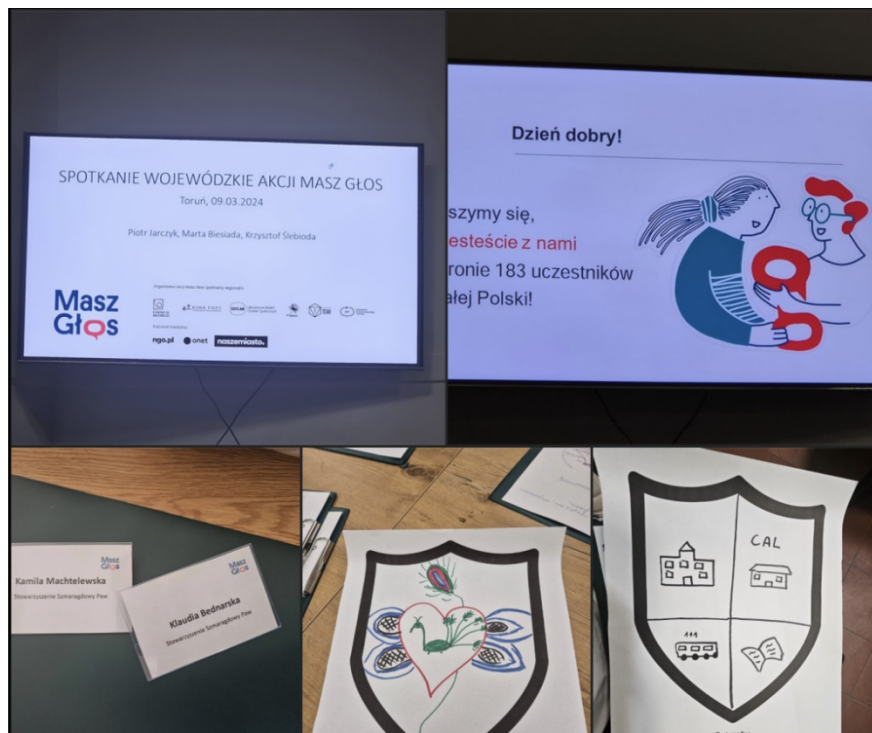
SPOTKANIE WOJEWÓDZKIE AKCJI MASZ GŁOS

Toruń, 09.03.2024

Piotr Jarczyk, Marta Biesiada, Krzysztof Ślebioda

Masz Głos

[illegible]

Patroni medialni:

ngo.pl onet naszemiasto.

Dzień dobry!

szymy się,
esteście z nami
ronie 183 uczestników
ałej Polski!

Masz Głos
Kamila Machtelewska
Stowarzyszenie Szmaragdowy Paw

Masz Głos
Klaudia Bednarska
Stowarzyszenie Szmaragdowy Paw

CAL

444